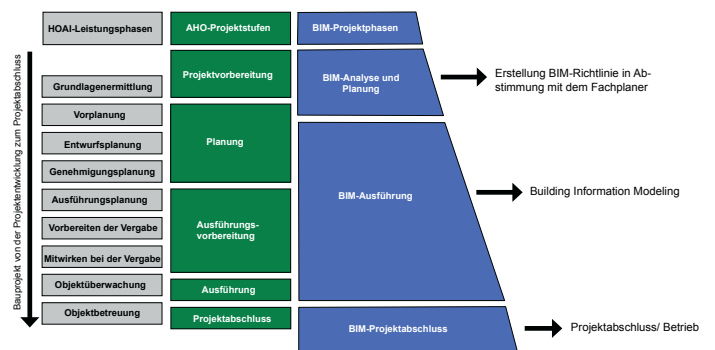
HOAI-Leistungsphasen

AHO-Projektstufen

BIM-Projektphasen

Bauprojekt von der Projektentwicklung zum Projektabschluss

Grundlagenermittlung

Vorplanung

Entwurfsplanung

Genehmigungsplanung

Ausführungsplanung

Vorbereiten der Vergabe

Mitwirken bei der Vergabe

Objektüberwachung

Objektbetreuung

Projektvorbereitung

Planung

Ausführungsvorbereitung

Ausführung

Projektabschluss

BIM-Analyse und Planung

BIM-Ausführung

BIM-Projektabschluss

Erstellung BIM-Richtlinie in Abstimmung mit dem Fachplaner

Building Information Modeling

Projektabschluss/ Betrieb